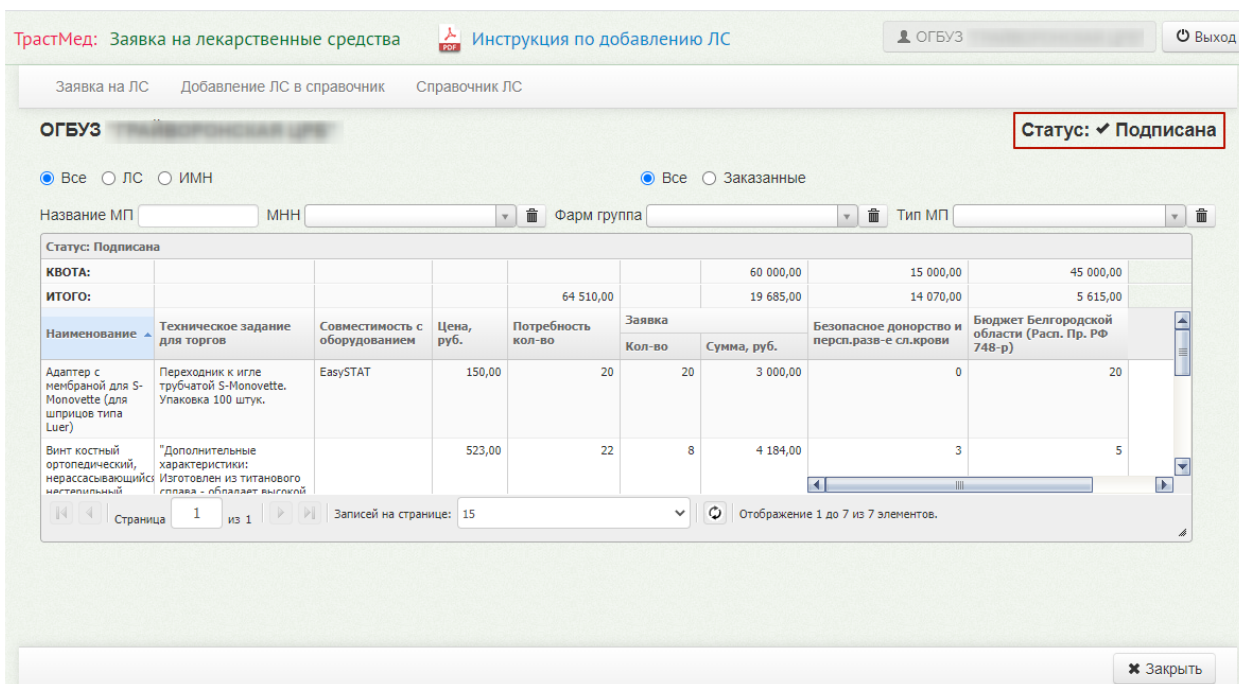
ТрастМед: Заявка на лекарственные средства

Инструкция по добавлению ЛС

ОГБУЗ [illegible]

Выход

Заявка на ЛС   Добавление ЛС в справочник   Справочник ЛС

ОГБУЗ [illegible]

Статус: ✔ Подписана

Все   ЛС   ИМН

Все   Заказанные

Название МП   МНН   Фарм группа   Тип МП

Статус: Подписана

| | | | | | | | | |
|---|---|---|---|---|---|---|---|---|
| КВОТА: | | | | | | 60 000,00 | 15 000,00 | 45 000,00 |
| ИТОГО: | | | | 64 510,00 | | 19 685,00 | 14 070,00 | 5 615,00 |
| Наименование | Техническое задание для торгов | Совместимость с оборудованием | Цена, руб. | Потребность кол-во | Заявка Кол-во | Заявка Сумма, руб. | Безопасное донорство и персп.разв-е сл.крови | Бюджет Белгородской области (Расп. Пр. РФ 748-р) |
| Адаптер с мембраной для S-Monovette (для шприцов типа Luer) | Переходник к игле трубчатой S-Monovette. Упаковка 100 штук. | EasySTAT | 150,00 | 20 | 20 | 3 000,00 | 0 | 20 |
| Винт костный ортопедический, нерассасывающийся нестерильный | "Дополнительные характеристики: Изготовлен из титанового сплава - обладает высокой | | 523,00 | 22 | 8 | 4 184,00 | 3 | 5 |

Страница 1 из 1   Записей на странице: 15   Отображение 1 до 7 из 7 элементов.

Закрыть